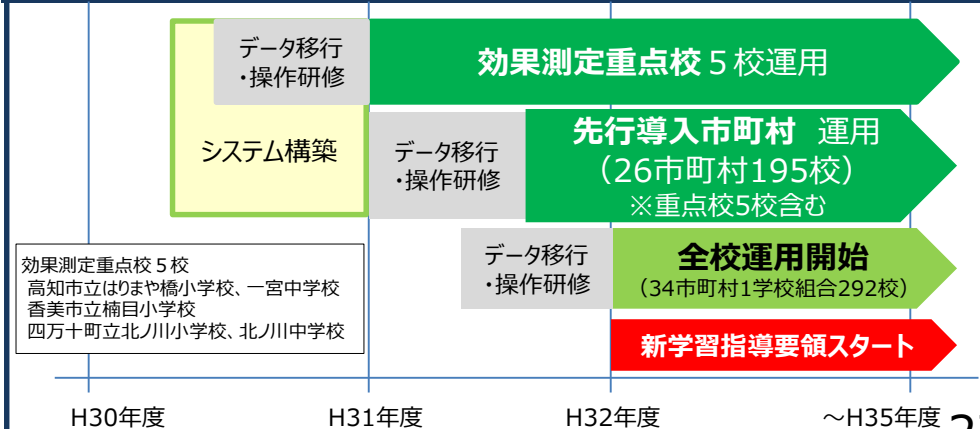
データ移行
・操作研修

効果測定重点校５校運用

システム構築

データ移行
・操作研修

先行導入市町村 運用
（26市町村195校）
※重点校5校含む

データ移行
・操作研修

全校運用開始
（34市町村1学校組合292校）

新学習指導要領スタート

効果測定重点校５校
高知市立はりまや橋小学校、一宮中学校
香美市立楠目小学校
四万十町立北ノ川小学校、北ノ川中学校

H30年度
H31年度
H32年度
～H35年度